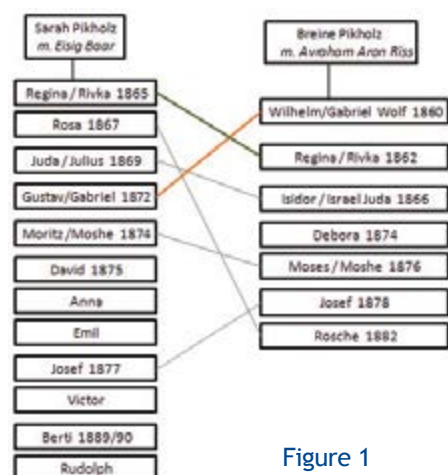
Sarah Pikholz
m. Eisig Baar

Regina / Rivka 1865
Rosa 1867
Juda / Julius 1869
Gustav/Gabriel 1872
Moritz/Moshe 1874
David 1875
Anna
Emil
Josef 1877
Victor
Berti 1889/90
Rudolph

Breine Pikholz
m. Avraham Aron Riss

Wilhelm/Gabriel Wolf 1860
Regina / Rivka 1862
Isidor / Israel Juda 1866
Debora 1874
Moses / Moshe 1876
Josef 1878
Rosche 1882

Figure 1